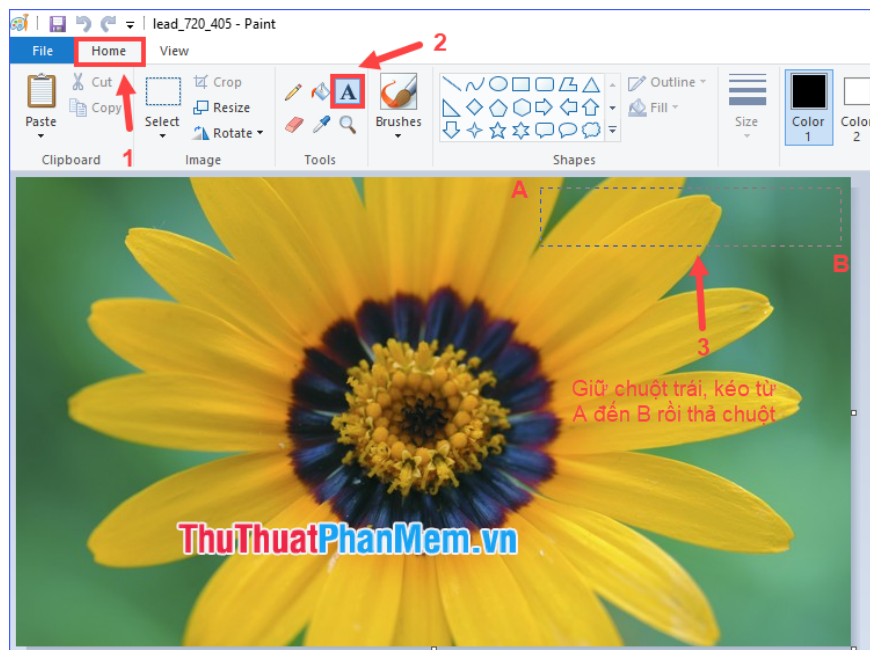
lead_720_405 - Paint

File Home View

Paste
Cut
Copy
Clipboard

Select
Crop
Resize
Rotate
Image

A
Tools

Brushes

Outline
Fill
Shapes

Size

Color 1
Color 2

1
2
A
B
3

Giữ chuột trái, kéo từ A đến B rồi thả chuột

ThuThuatPhanMem.vn